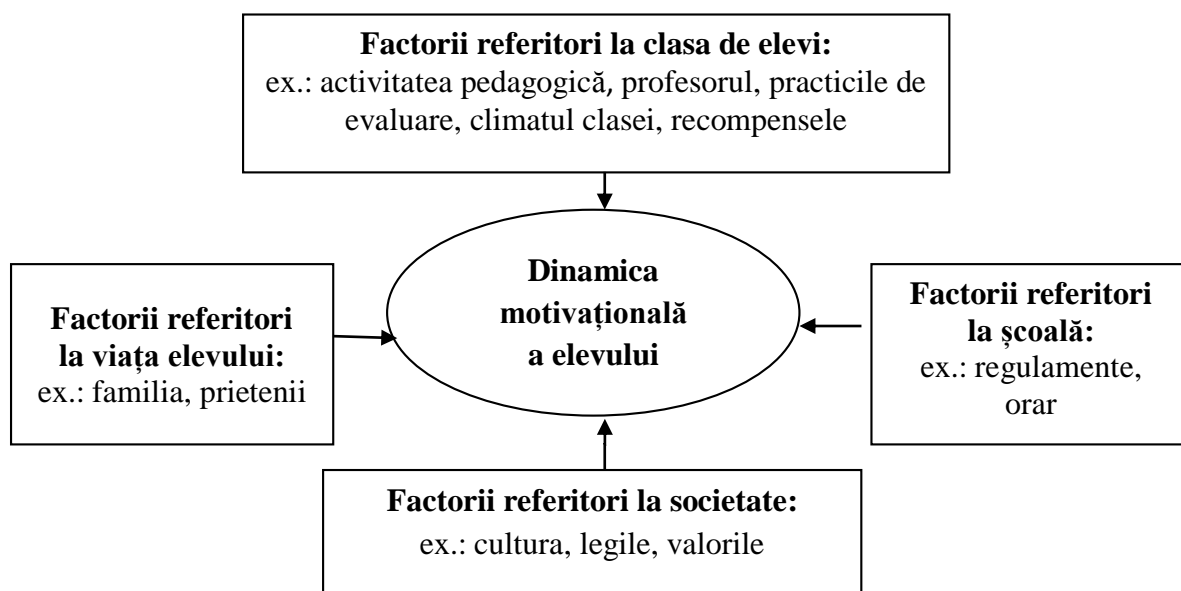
**Factorii referitori la clasa de elevi:**
ex.: activitatea pedagogică, profesorul, practicile de evaluare, climatul clasei, recompensele

**Factorii referitori la viața elevului:**
ex.: familia, prietenii

**Dinamica motivațională a elevului**

**Factorii referitori la școală:**
ex.: regulamente, orar

**Factorii referitori la societate:**
ex.: cultura, legile, valorile